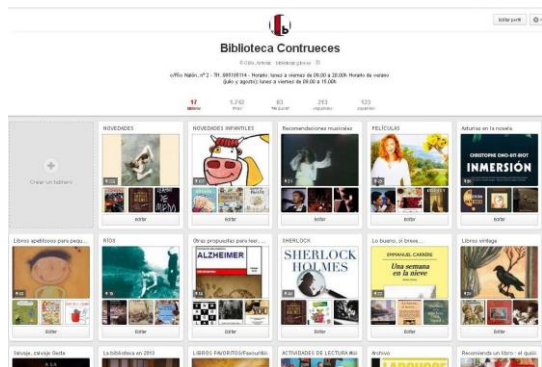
Editar perfil

Biblioteca Contrueces

c/Río Nalón, nº 2 - Tlf.: 985195114 - Horario: lunes a viernes de 09.00 a 20.00h. Horario de verano (julio y agosto): lunes a viernes de 09.00 a 15.00h.

17
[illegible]

1,292
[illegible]

83
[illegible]

293
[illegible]

933
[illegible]

Crear un tablero

NOVEDADES
Editar

NOVEDADES INFANTILES
Editar

Recomendaciones musicales
Editar

PELÍCULAS
Editar

Asturias en la novela
CHRISTOPHE ONO-DIT-BIOT
INMERSIÓN
Editar

Libros apetitosos para peque...
Editar

RÍOS
Editar

Obras propuestas para leer...
ALZHEIMER
Editar

SHERLOCK
SHERLOCK HOLMES
Editar

Lo bueno, si breve...
EMMANUEL CARRÈRE
Una semana en la nieve
Editar

Libros vintage
Editar

Salvaje, salvaje Oeste

La biblioteca en 2013

LIBROS FAVORITOS/Favourite

ACTIVIDADES DE LECTURA Bi

Archivo

Recordando un libro : el quijo